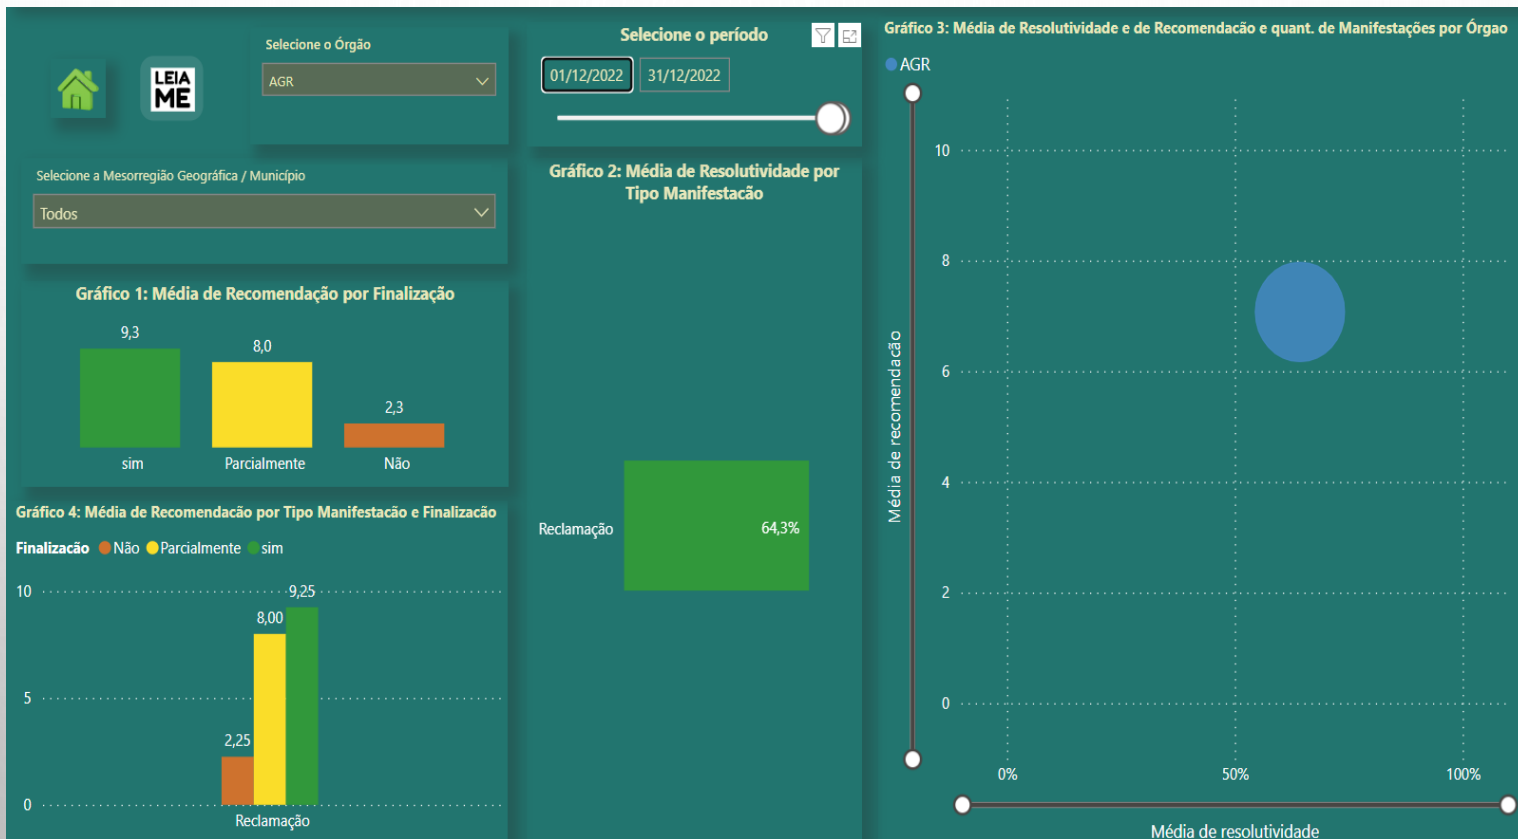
LEIA ME

Selecione o Órgão
AGR

Selecione o período
01/12/2022 31/12/2022

Gráfico 3: Média de Resolutividade e de Recomendacão e quant. de Manifestações por Órgao
AGR

Selecione a Mesorregião Geográfica / Município
Todos

Gráfico 2: Média de Resolutividade por Tipo Manifestacão

Gráfico 1: Média de Recomendação por Finalização

| sim | Parcialmente | Não |
|---|---|---|
| 9,3 | 8,0 | 2,3 |

Reclamação 64,3%

Gráfico 4: Média de Recomendacão por Tipo Manifestacão e Finalizacão
Finalizacão Não Parcialmente sim

10
5
0
2,25 8,00 9,25
Reclamação

Média de recomendacão
10
8
6
4
2
0
0% 50% 100%
Média de resolutividade